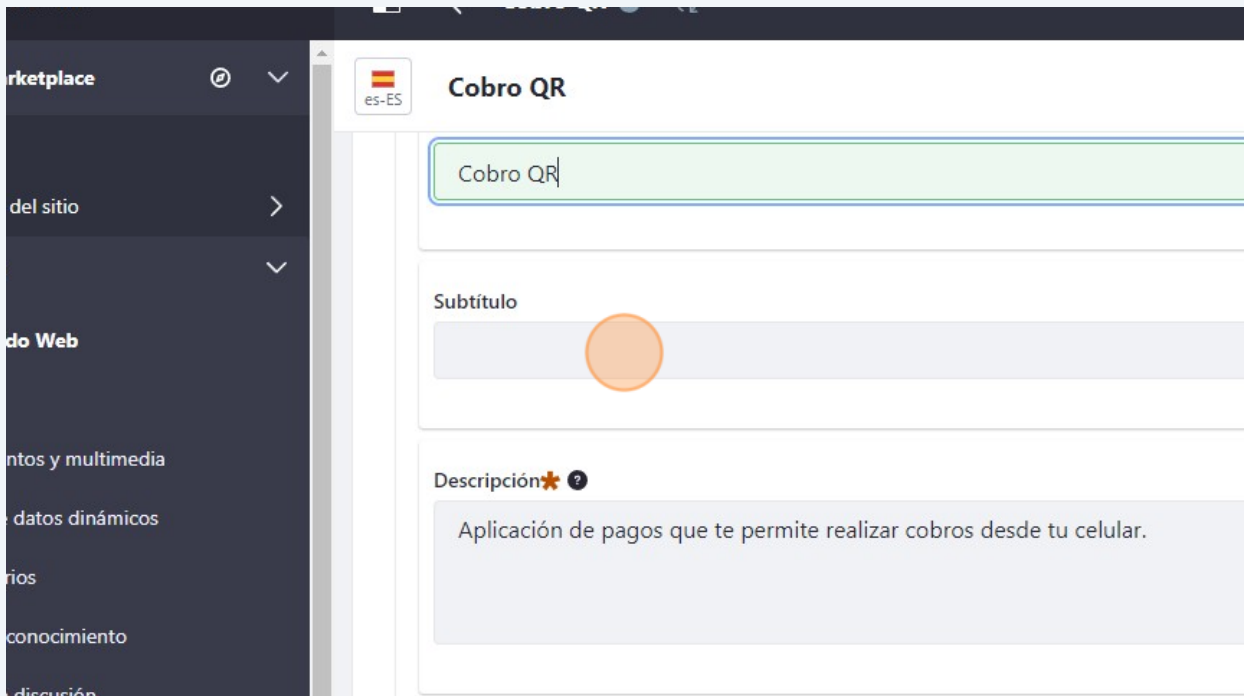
rketplace

del sitio

do Web

ntos y multimedia

datos dinámicos

rios

conocimiento

discusión

es-ES

Cobro QR

Cobro QR

Subtítulo

Descripción ?

Aplicación de pagos que te permite realizar cobros desde tu celular.